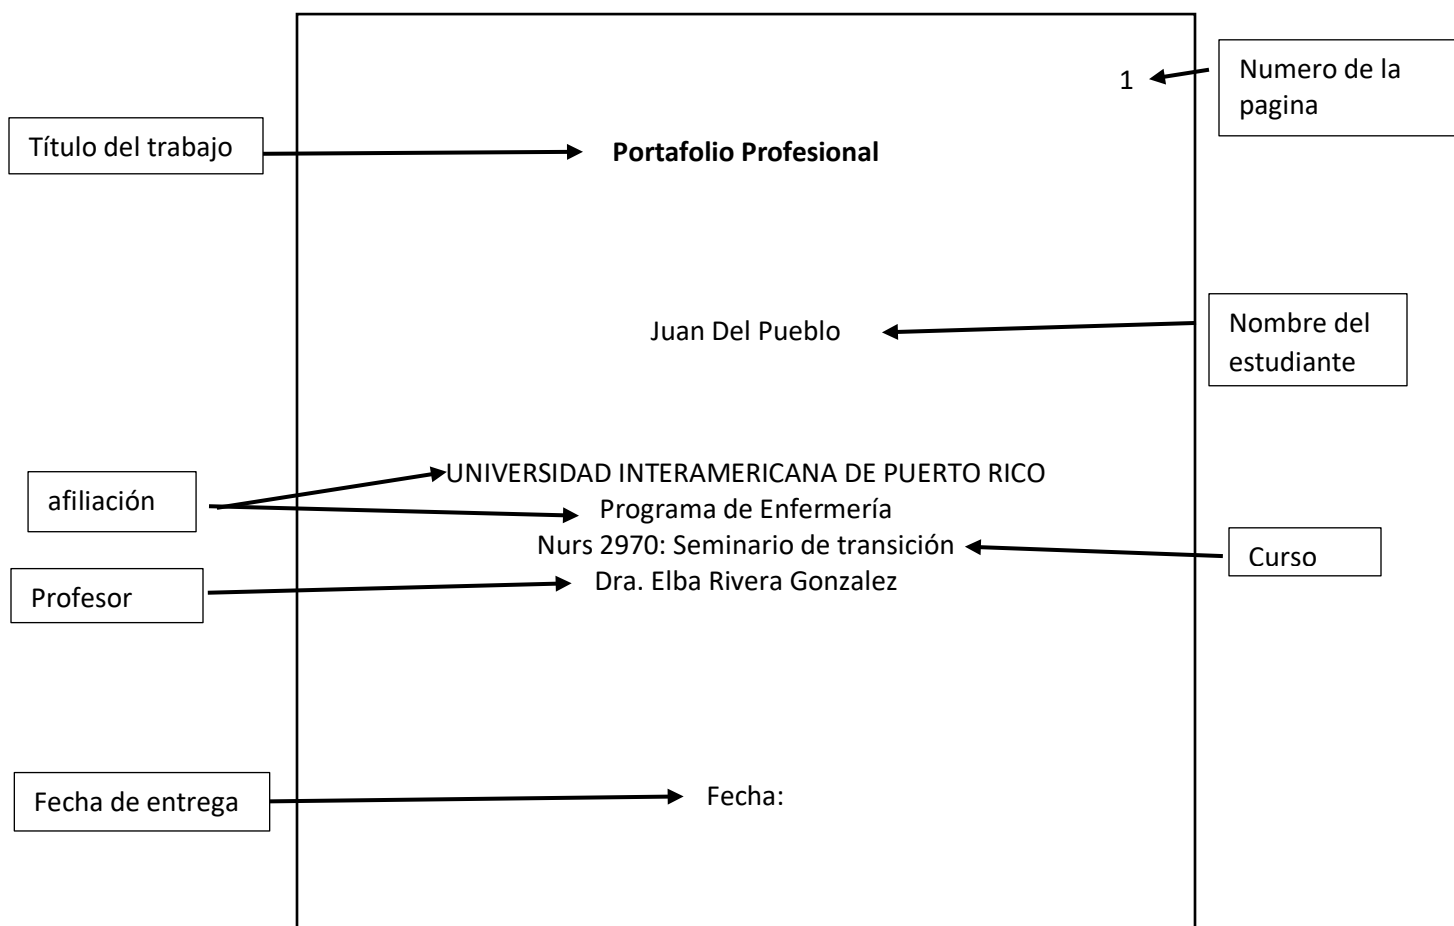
1

Numero de la pagina

Título del trabajo

**Portafolio Profesional**

Juan Del Pueblo

Nombre del estudiante

afiliación

UNIVERSIDAD INTERAMERICANA DE PUERTO RICO
Programa de Enfermería
Nurs 2970: Seminario de transición
Dra. Elba Rivera Gonzalez

Curso

Profesor

Fecha de entrega

Fecha: